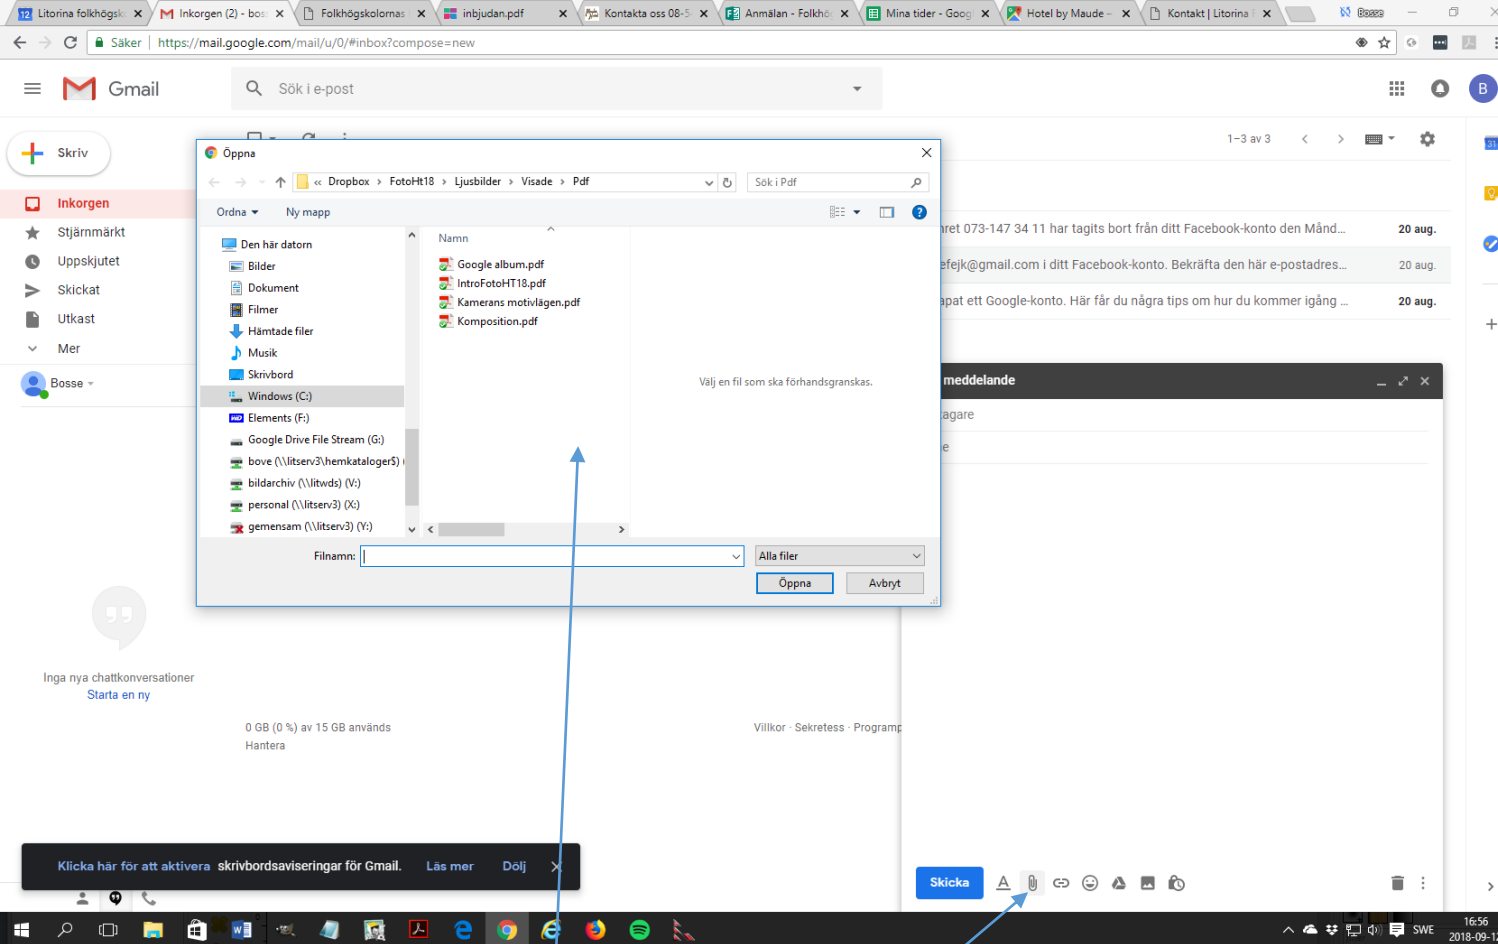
Litorina folkhögsk | Inkorgen (2) - bos | Folkhögskolornas | inbjudan.pdf | Kontakta oss 08-5 | Anmälan - Folkhö | Mina tider - Goog | Hotel by Maude - | Kontakt | Litorina | Bosse

Säker | https://mail.google.com/mail/u/0/#inbox?compose=new

Gmail

Sök i e-post

Skriv

Inkorgen
Stjärnmärkt
Uppskjutet
Skickat
Utkast
Mer

Bosse

Inga nya chattkonversationer
Starta en ny

1–3 av 3

ret 073-147 34 11 har tagits bort från ditt Facebook-konto den Månd... 20 aug.
efejk@gmail.com i ditt Facebook-konto. Bekräfta den här e-postadres... 20 aug.
apat ett Google-konto. Här får du några tips om hur du kommer igång ... 20 aug.

Öppna

« Dropbox › FotoHt18 › Ljusbilder › Visade › Pdf

Sök i Pdf

Ordna ▾ Ny mapp

Den här datorn
Bilder
Dokument
Filmer
Hämtade filer
Musik
Skrivbord
Windows (C:)
Elements (F:)
Google Drive File Stream (G:)
bove (\\litserv3\hemkataloger$)
bildarchiv (\\litwds) (V:)
personal (\\litserv3) (X:)
gemensam (\\litserv3) (Y:)

Namn
Google album.pdf
IntroFotoHT18.pdf
Kamerans motivlägen.pdf
Komposition.pdf

Välj en fil som ska förhandsgranskas.

Filnamn:
Alla filer
Öppna
Avbryt

meddelande
agare
e

0 GB (0 %) av 15 GB används
Hantera

Villkor · Sekretess · Programp

Klicka här för att aktivera skrivbordsaviseringar för Gmail. Läs mer Dölj

Skicka

SWE
16:56
2018-09-1